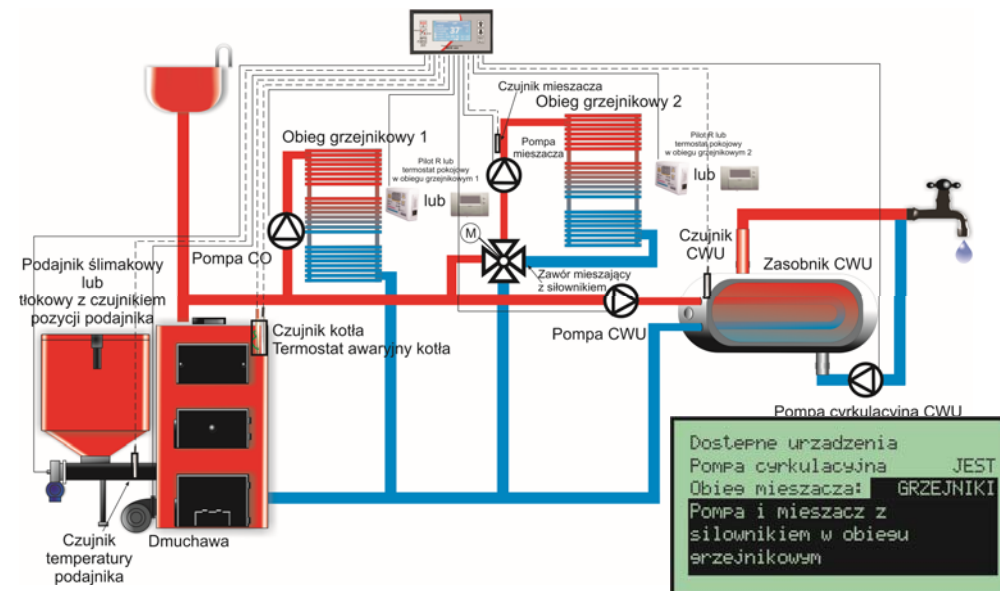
Czujnik mieszacza

Obieg grzejnikowy 2

Pompa mieszacza

Obieg grzejnikowy 1

Pilot R lub termostat pokojowy w obiegu grzejnikowym 1

lub

Pilot R lub termostat pokojowy w obiegu grzejnikowym 2

lub

M

Pompa CO

Czujnik CWU

Zasobnik CWU

Zawór mieszający z siłownikiem

Podajnik ślimakowy lub tłokowy z czujnikiem pozycji podajnika

Czujnik kotła Termostat awaryjny kotła

Pompa CWU

Pompa cyrkulacyjna CWU

Dostepne urzadzenia
Pompa cyrkulacyjna JEST
Obieg mieszacza: GRZEJNIKI
Pompa i mieszacz z silownikiem w obiegu grzejnikowym

Czujnik temperatury podajnika

Dmuchawa